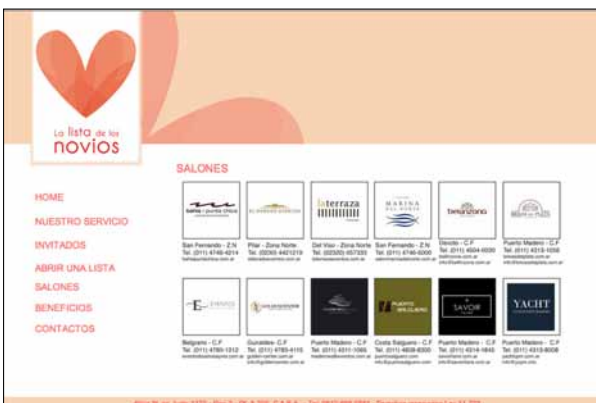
La lista de los novios

SALONES

HOME
NUESTRO SERVICIO
INVITADOS
ABRIR UNA LISTA
SALONES
BENEFICIOS
CONTACTOS

la terraza

MARINA

YACHT

SAVOR

PUERTO

San Fernando - Z.N
Tel: (011) 4746-4214

Pilar - Zona Norte
Tel: (0230) 4421219

Del Viso - Zona Norte
Tel: (02320) 657333

San Fernando - Z.N
Tel: (011) 4746-5000

Olivos - C.F
Tel: (011) 4504-5500

Puerto Madero - C.F
Tel: (011) 4313-1056

Belgrano - C.F
Tel: (011) 4780-1312

Quilmes - C.F
Tel: (011) 4783-4115

Puerto Madero - C.F
Tel: (011) 4311-1065

Costa Salguero - C.F
Tel: (011) 4806-8300

Puerto Madero - C.F
Tel: (011) 4314-1845

Puerto Madero - C.F
Tel: (011) 4313-8008

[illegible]